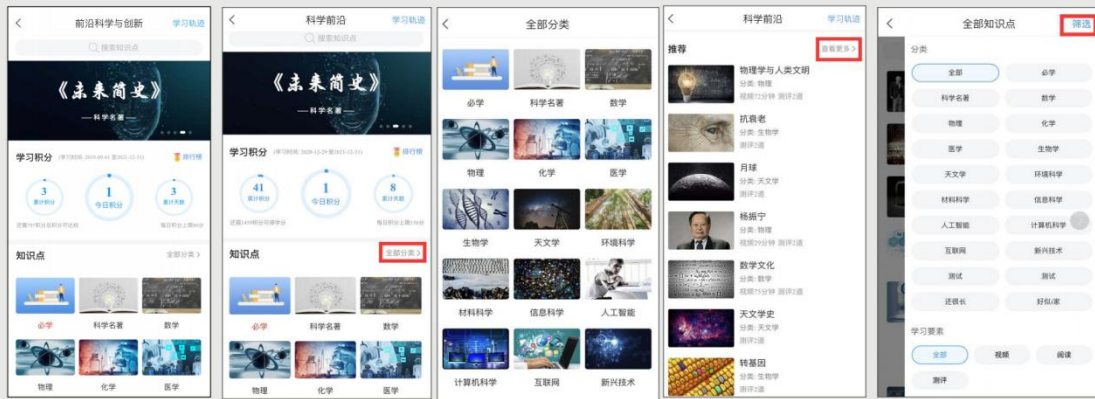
前沿科学与创新 学习轨迹

搜索知识点

《未来简史》
—— 科学名著

学习积分 (学习周期: 2019-09-01 至2021-12-31)

排行榜

3 累计积分

1 今日积分

3 累计天数

知识点 全部分类 >

必学 科学名著 数学

物理 化学 医学

科学前沿 学习轨迹

搜索知识点

《未来简史》
—— 科学名著

学习积分 (学习周期: 2020-12-29 至2021-12-31)

41 累计积分

1 今日积分

8 累计天数

知识点 全部分类 >

必学 科学名著 数学

物理 化学 医学

全部分类

必学 科学名著 数学

物理 化学 医学

生物学 天文学 环境科学

材料科学 信息科学 人工智能

计算机科学 互联网 新兴技术

科学前沿 学习轨迹

推荐 查看更多 >

物理学与人类文明
分类: 物理

抗衰老
分类: 生物学

月球
分类: 天文学

杨振宁
分类: 物理

数学文化
分类: 数学

天文学史
分类: 天文学

转基因
分类: 生物学

全部知识点 筛选

分类

全部 必学

科学名著 数学

物理 化学

医学 生物学

天文学 环境科学

材料科学 信息科学

人工智能 计算机科学

互联网 新兴技术

测试 测试

近很长 好似/家

学习要素

全部 视频 阅读

测评